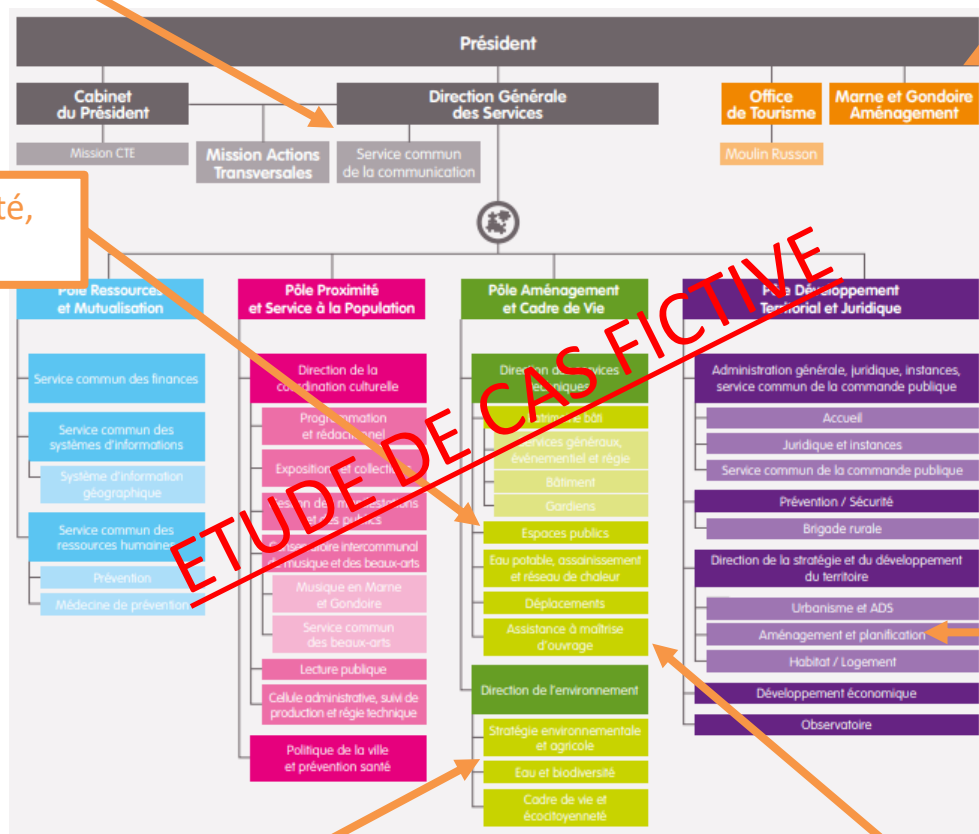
Président

Cabinet du Président

Mission CTE

Mission Actions Transversales

Direction Générale des Services

Service commun de la communication

Office de Tourisme

Moulin Russon

Marne et Gondoire Aménagement

té,

Pôle Ressources et Mutualisation

Service commun des finances

Service commun des systèmes d'informations

Système d'information géographique

Service commun des ressources humaines

Prévention

Médecine de prévention

Pôle Proximité et Service à la Population

Direction de la coordination culturelle

Programmation et rédactionnel

Expositions et collections

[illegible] des publics

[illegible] intercommunal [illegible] musique et des beaux-arts

Musique en Marne et Gondoire

Service commun des beaux-arts

Lecture publique

Cellule administrative, suivi de production et régie technique

Politique de la ville et prévention santé

Pôle Aménagement et Cadre de Vie

Direction des services techniques

Patrimoine bâti

Services généraux, événementiel et régie

Bâtiment

Gardiens

Espaces publics

Eau potable, assainissement et réseau de chaleur

Déplacements

Assistance à maîtrise d'ouvrage

Direction de l'environnement

Stratégie environnementale et agricole

Eau et biodiversité

Cadre de vie et écocitoyenneté

Pôle Développement Territorial et Juridique

Administration générale, juridique, instances, service commun de la commande publique

Accueil

Juridique et instances

Service commun de la commande publique

Prévention / Sécurité

Brigade rurale

Direction de la stratégie et du développement du territoire

Urbanisme et ADS

Aménagement et planification

Habitat / Logement

Développement économique

Observatoire

ETUDE DE CAS FICTIVE